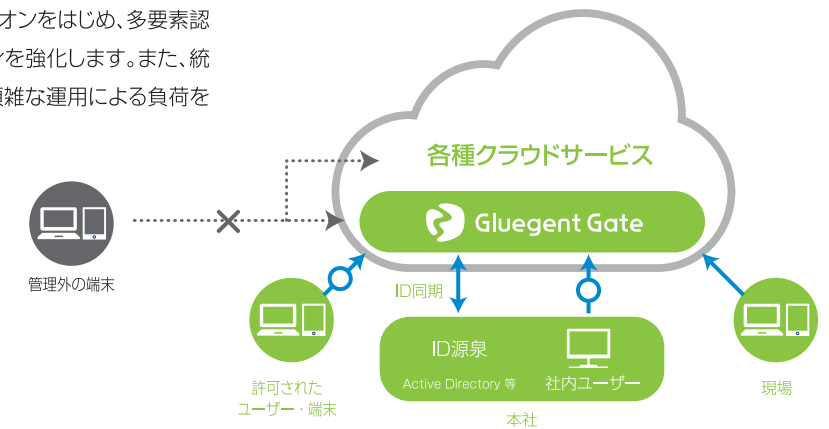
オンをはじめ、多要素認
を強化します。また、統
雑な運用による負荷を

各種クラウドサービス

Gluegent Gate

管理外の端末

ID同期

ID源泉
Active Directory 等

社内ユーザー

本社

許可された
ユーザー・端末

現場